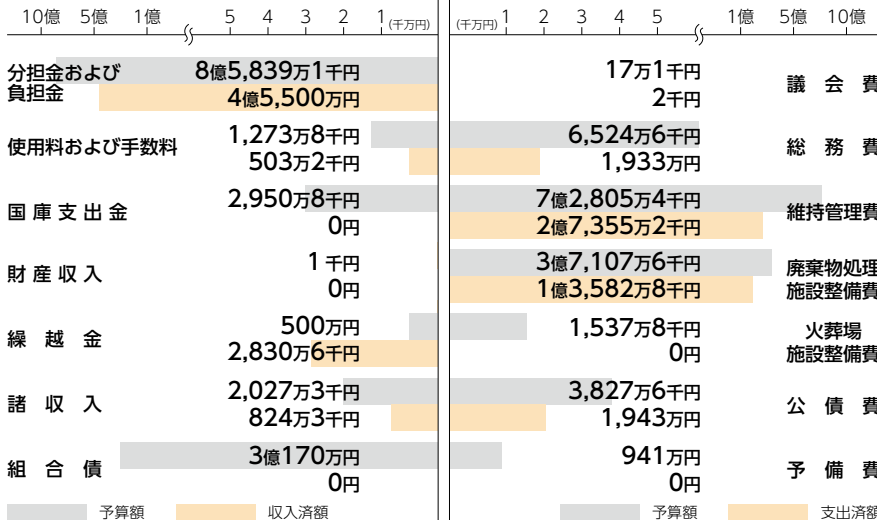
10億 5億 1億 5 4 3 2 1 (千万円)

分担金および負担金
8億5,839万1千円
4億5,500万円

使用料および手数料
1,273万8千円
503万2千円

国庫支出金
2,950万8千円
0円

財産収入
1千円
0円

繰越金
500万円
2,830万6千円

諸収入
2,027万3千円
824万3千円

組合債
3億170万円
0円

予算額
収入済額

(千万円) 1 2 3 4 5 1億 5億 10億

17万1千円
2千円
議会費

6,524万6千円
1,933万円
総務費

7億2,805万4千円
2億7,355万2千円
維持管理費

3億7,107万6千円
1億3,582万8千円
廃棄物処理施設整備費

1,537万8千円
0円
火葬場施設整備費

3,827万6千円
1,943万円
公債費

941万円
0円
予備費

予算額
支出済額